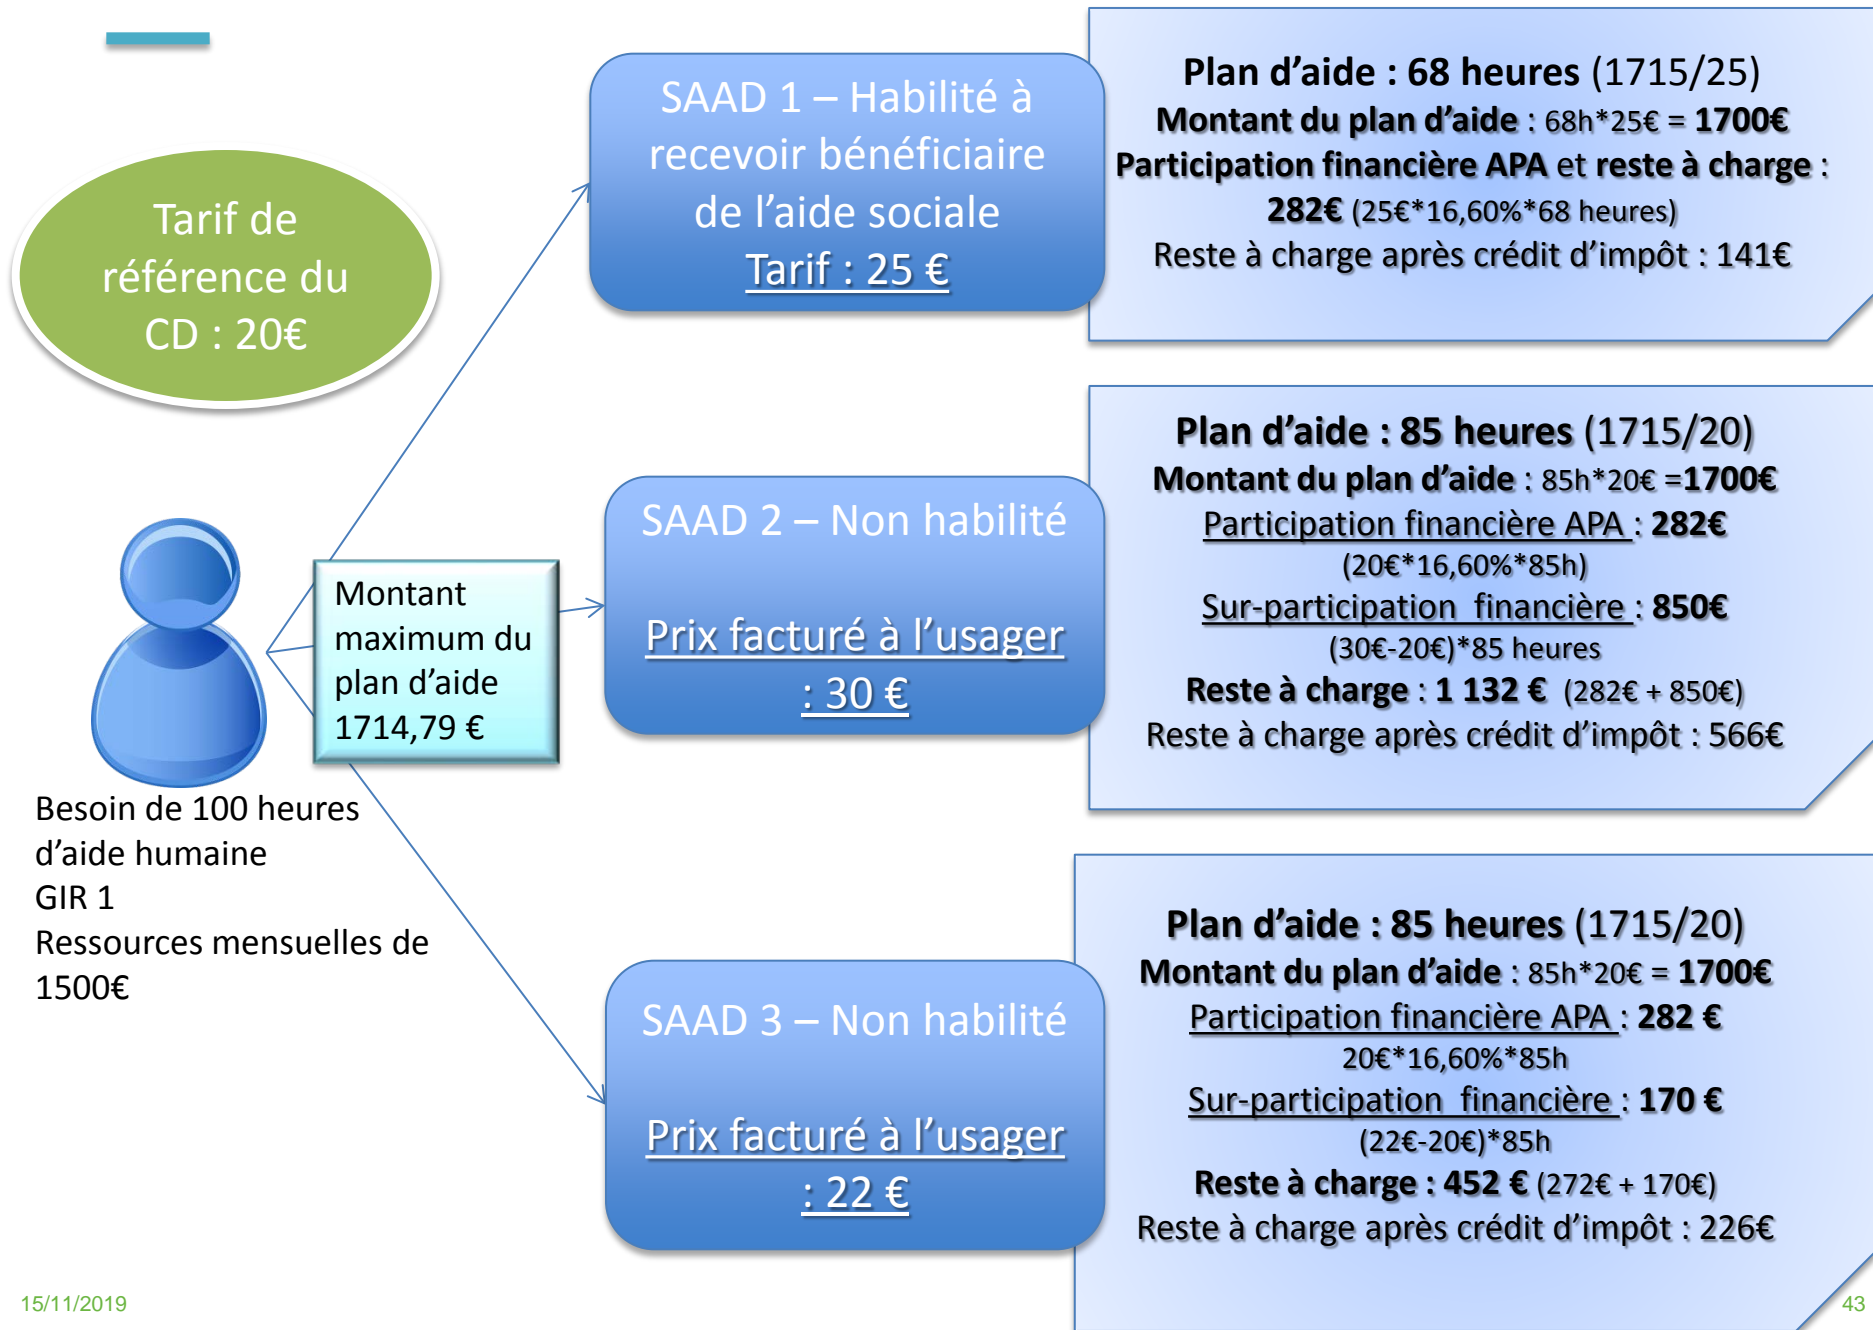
Tarif de référence du CD : 20€

Montant maximum du plan d'aide 1714,79 €

Besoin de 100 heures d'aide humaine
GIR 1
Ressources mensuelles de 1500€

SAAD 1 – Habilité à recevoir bénéficiaire de l'aide sociale
Tarif : 25 €

Plan d'aide : 68 heures (1715/25)
Montant du plan d'aide : 68h*25€ = 1700€
Participation financière APA et reste à charge : 282€ (25€*16,60%*68 heures)
Reste à charge après crédit d'impôt : 141€

SAAD 2 – Non habilité
Prix facturé à l'usager : 30 €

Plan d'aide : 85 heures (1715/20)
Montant du plan d'aide : 85h*20€ =1700€
Participation financière APA : 282€
(20€*16,60%*85h)
Sur-participation financière : 850€
(30€-20€)*85 heures
Reste à charge : 1 132 € (282€ + 850€)
Reste à charge après crédit d'impôt : 566€

SAAD 3 – Non habilité
Prix facturé à l'usager : 22 €

Plan d'aide : 85 heures (1715/20)
Montant du plan d'aide : 85h*20€ = 1700€
Participation financière APA : 282 €
20€*16,60%*85h
Sur-participation financière : 170 €
(22€-20€)*85h
Reste à charge : 452 € (272€ + 170€)
Reste à charge après crédit d'impôt : 226€

15/11/2019

43